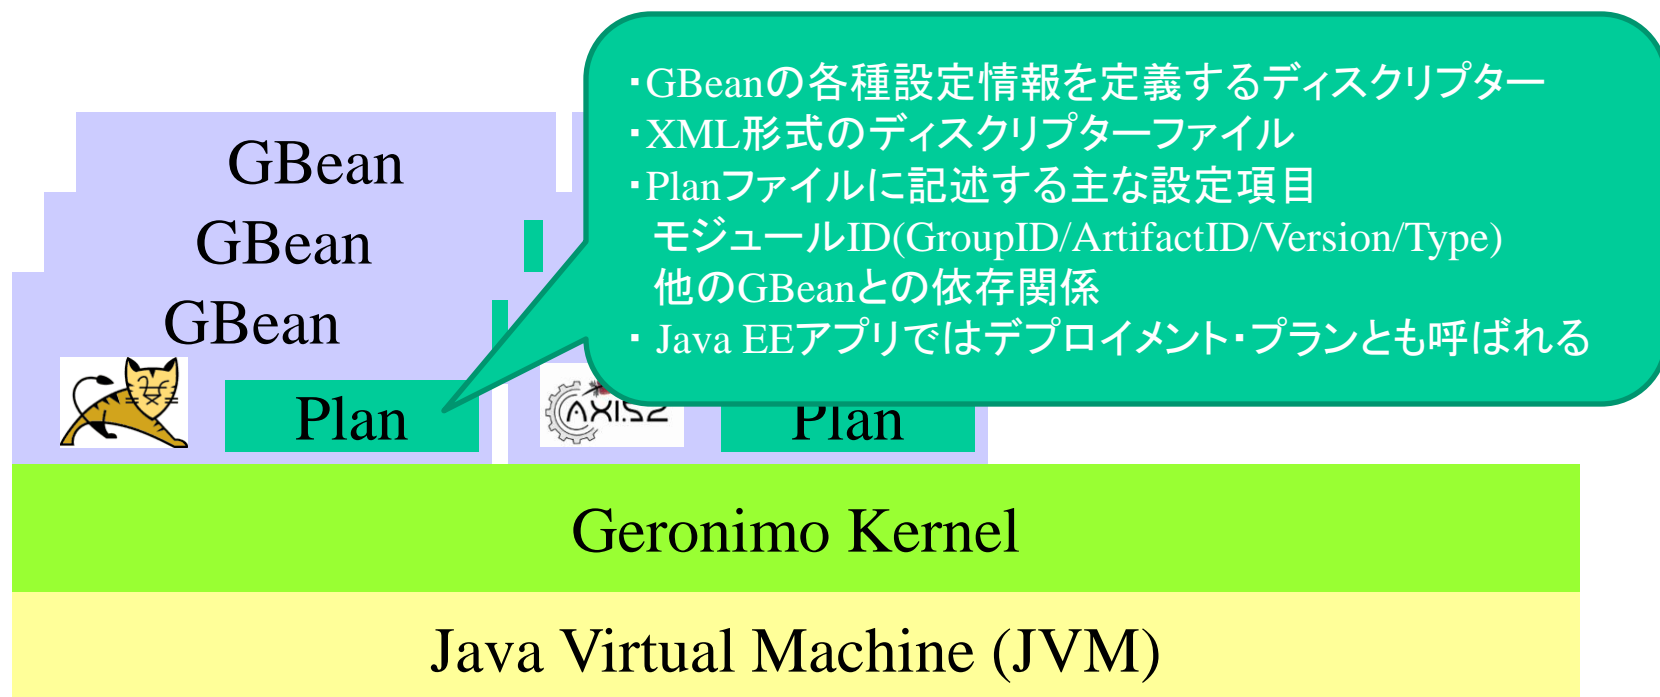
・GBeanの各種設定情報を定義するディスクリプター
・XML形式のディスクリプターファイル
・Planファイルに記述する主な設定項目
モジュールID(GroupID/ArtifactID/Version/Type)
他のGBeanとの依存関係
・ Java EEアプリではデプロイメント・プランとも呼ばれる

GBean
GBean
GBean
Plan
AXIS2
Plan

Geronimo Kernel

Java Virtual Machine (JVM)